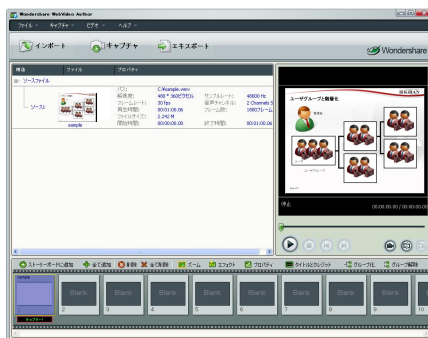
Wondershare WebVideo Author

ファイル キャプチャ ビデオ ヘルプ

インポート キャプチャ エキスポート

Wondershare

構造 ファイル プロパティ

ソースファイル

ソース1

sample

パス: C:¥sample.wmv
解像度: 480 * 360ピクセル
フレームレート: 30 fps
再生時間: 00:01:00.06
ファイルサイズ: 2.242 M
開始時間: 00:00:00.00

サンプルレート: 48000 Hz
音声チャンネル: 2 Channels
フレーム数: 1800フレーム
終了時間: 00:01:00.06

ユーザグループと職業名

停止

00:00:00.00 / 00:00:00.00

ストーリーボードに追加 全て追加 削除 全て削除 ズーム エフェクト プロパティ タイトル&クレジット グループ化 グループ解除

キャプチャー

Blank 2

Blank 3

Blank 4

Blank 5

Blank 6

Blank 7

Blank 8

Blank 9

Blank 10